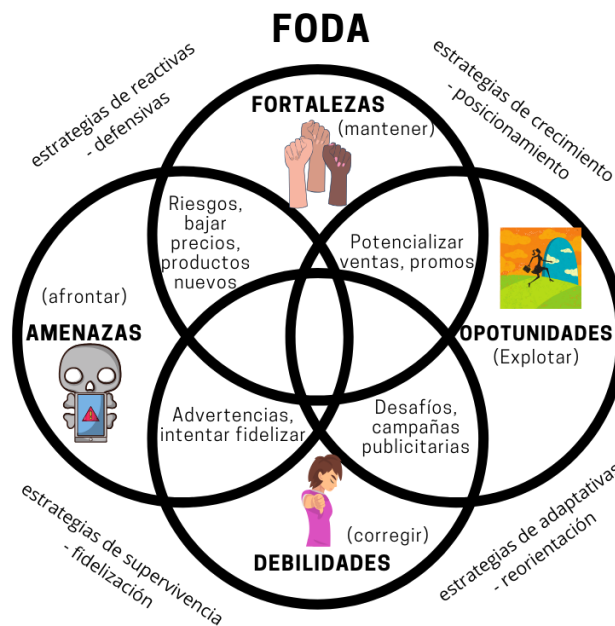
FODA

estrategias de reactivas - defensivas

estrategias de crecimiento - posicionamiento

FORTALEZAS
(mantener)

Riesgos, bajar precios, productos nuevos

Potencializar ventas, promos

(afrontar)
AMENAZAS

OPOTUNIDADES
(Explotar)

Advertencias, intentar fidelizar

Desafíos, campañas publicitarias

(corregir)
DEBILIDADES

estrategias de supervivencia - fidelización

estrategias de adaptativas - reorientación